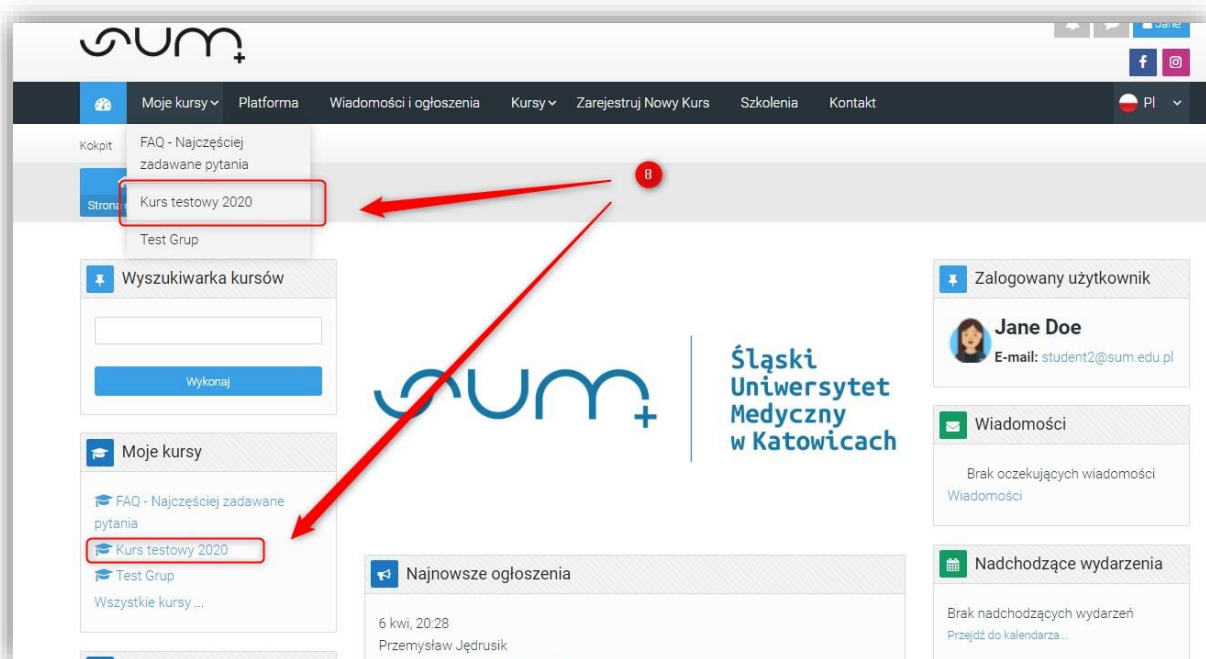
Jane

Moje kursy Platforma Wiadomości i ogłoszenia Kursy Zarejestruj Nowy Kurs Szkolenia Kontakt Pl

Kokpit

FAQ - Najczęściej zadawane pytania
Kurs testowy 2020
Test Grup

Strona

8

Wyszukiwarka kursów

Wykonaj

Moje kursy

FAQ - Najczęściej zadawane pytania
Kurs testowy 2020
Test Grup
Wszystkie kursy ...

Śląski Uniwersytet Medyczny w Katowicach

Najnowsze ogłoszenia

6 kwi, 20:28
Przemysław Jędrusik

Zalogowany użytkownik

Jane Doe
E-mail: student2@sum.edu.pl

Wiadomości

Brak oczekujących wiadomości
Wiadomości

Nadchodzące wydarzenia

Brak nadchodzących wydarzeń
Przejdź do kalendarza...